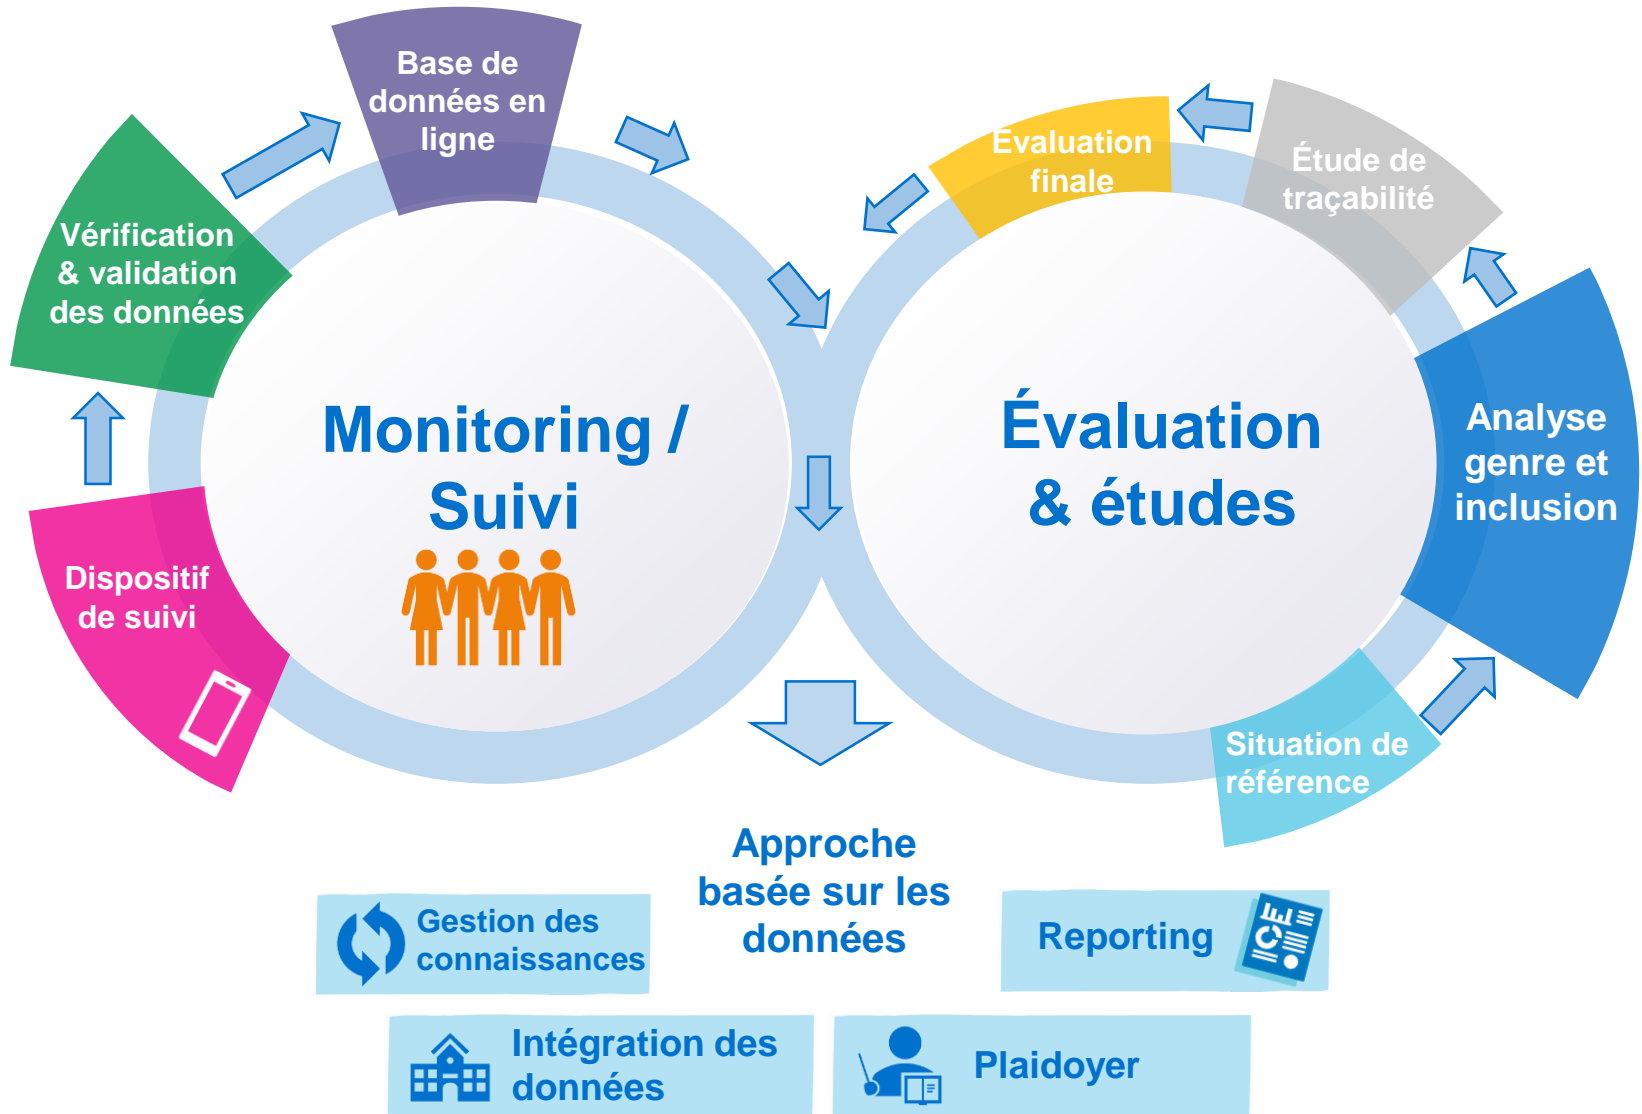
Base de données en ligne

Vérification & validation des données

Dispositif de suivi

Monitoring / Suivi

Évaluation finale

Étude de traçabilité

Évaluation & études

Analyse genre et inclusion

Situation de référence

Approche basée sur les données

Gestion des connaissances

Reporting

Intégration des données

Plaidoyer